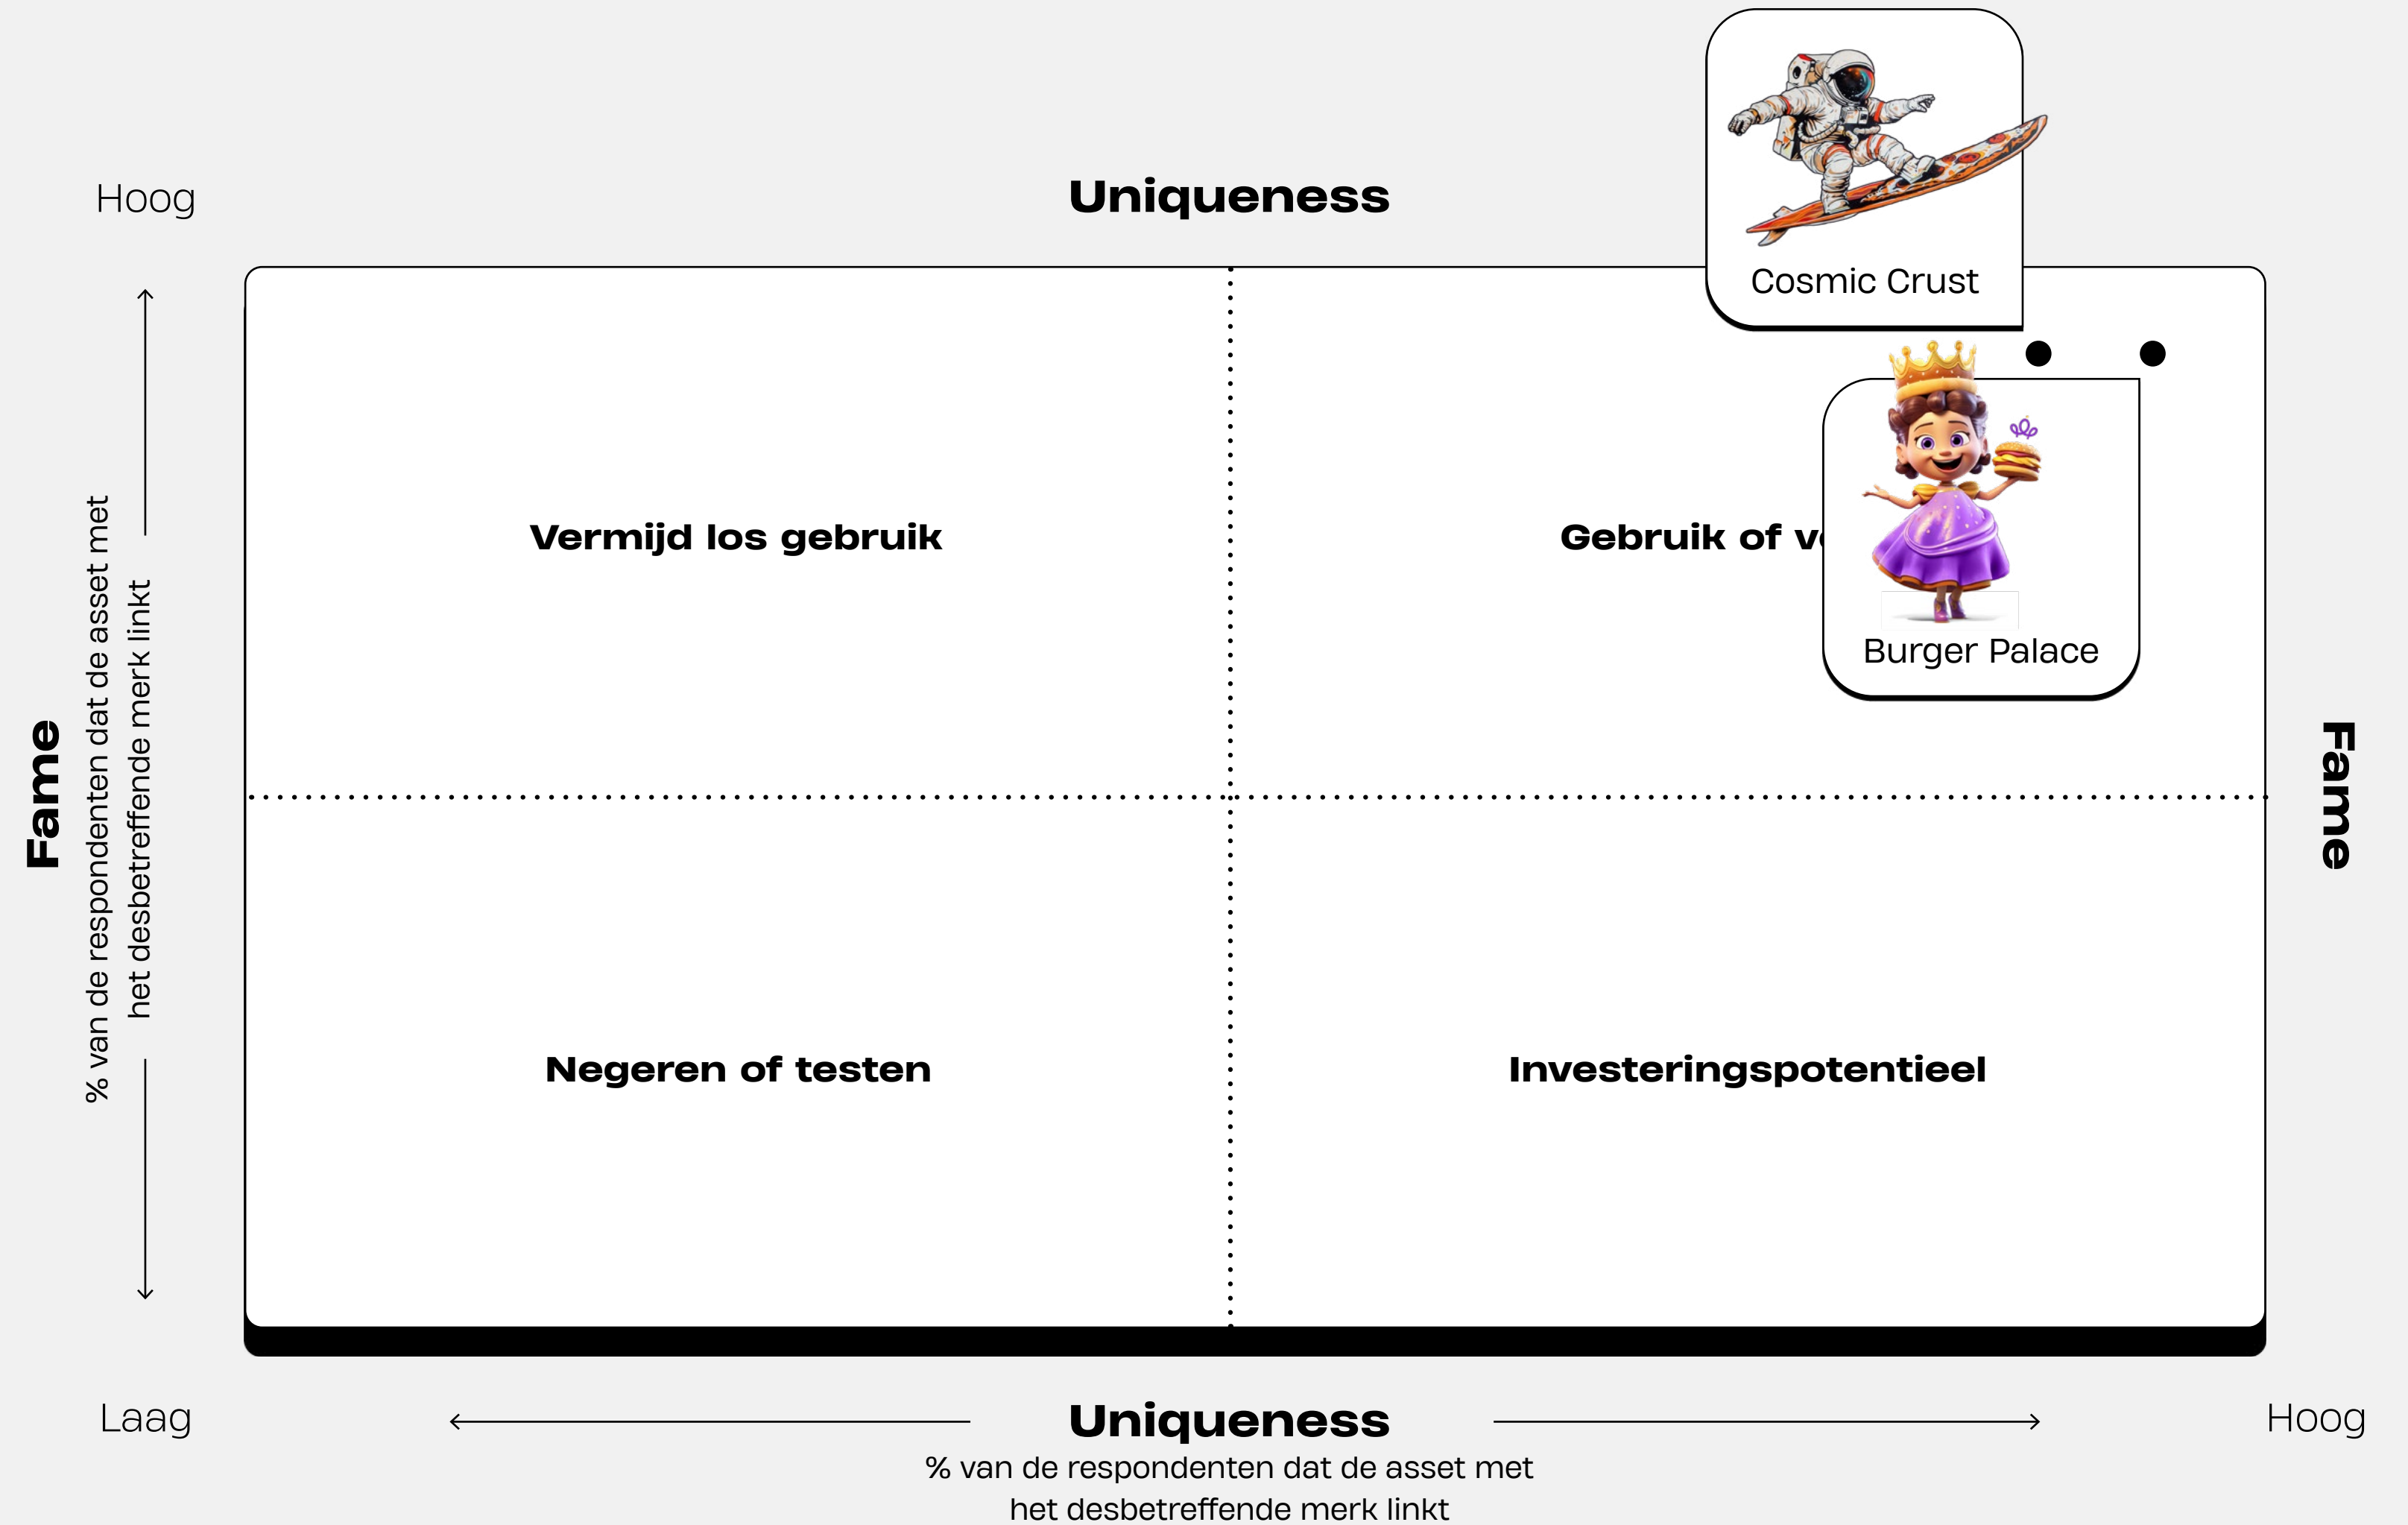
Hoog

Uniqueness

Cosmic Crust

Fame

% van de respondenten dat de asset met het desbetreffende merk linkt

Vermijd los gebruik

Gebruik of v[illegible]

Burger Palace

Fame

Negeren of testen

Investeringspotentieel

Laag

Uniqueness

% van de respondenten dat de asset met het desbetreffende merk linkt

Hoog